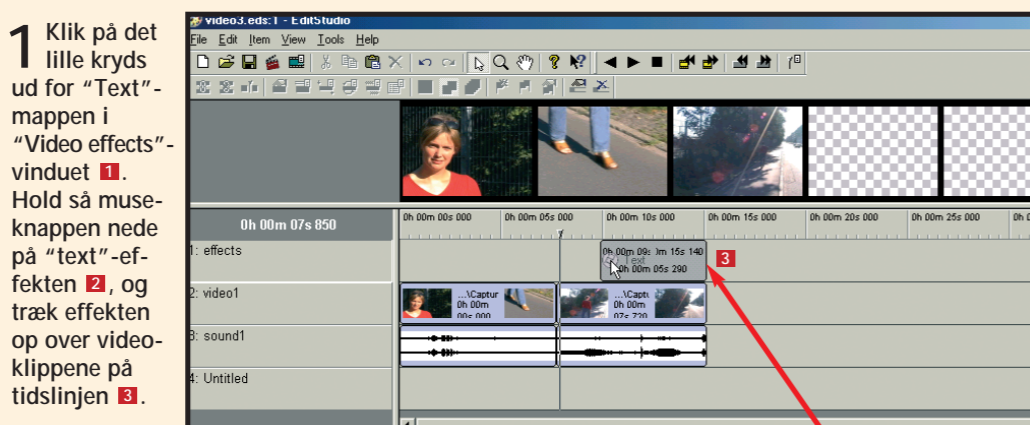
1 Klik på det lille kryds ud for "Text"-mappen i "Video effects"-vinduet 1. Hold så museknappen nede på "text"-effekten 2, og træk effekten op over videoklippene på tidslinjen 3.

video3.eds:1 - EditStudio

File Edit Item View Tools Help

0h 00m 07s 850

0h 00m 00s 000 0h 00m 05s 000 0h 00m 10s 000 0h 00m 15s 000 0h 00m 20s 000 0h 00m 25s 000

1: effects

0h 00m 09s )m 15s 140 0h 00m 05s 290

3

2: video1

...\Captur 0h 00m 00s 000

...\Captu 0h 00m 07s 720

3: sound1

4: Untitled